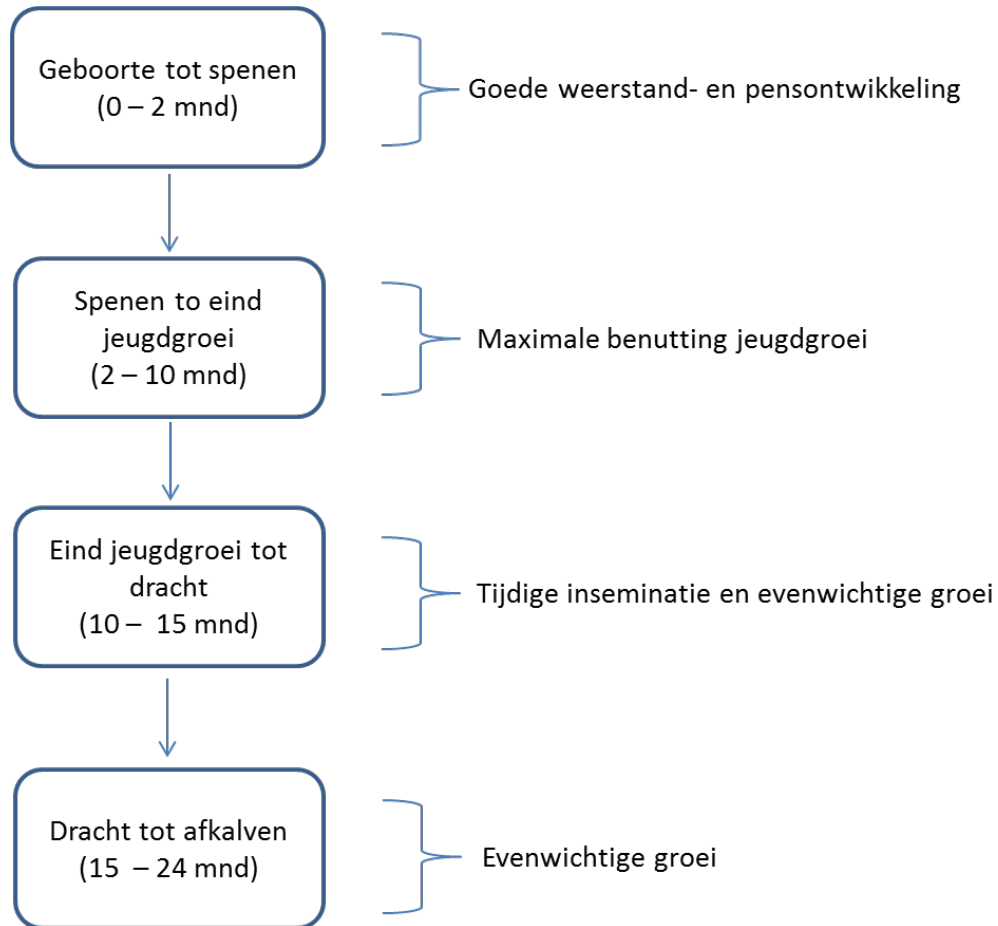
Geboorte tot spenen
(0 – 2 mnd)

Goede weerstand- en pensontwikkeling

Spenen to eind jeugdgroei
(2 – 10 mnd)

Maximale benutting jeugdgroei

Eind jeugdgroei tot dracht
(10 – 15 mnd)

Tijdige inseminatie en evenwichtige groei

Dracht tot afkalven
(15 – 24 mnd)

Evenwichtige groei